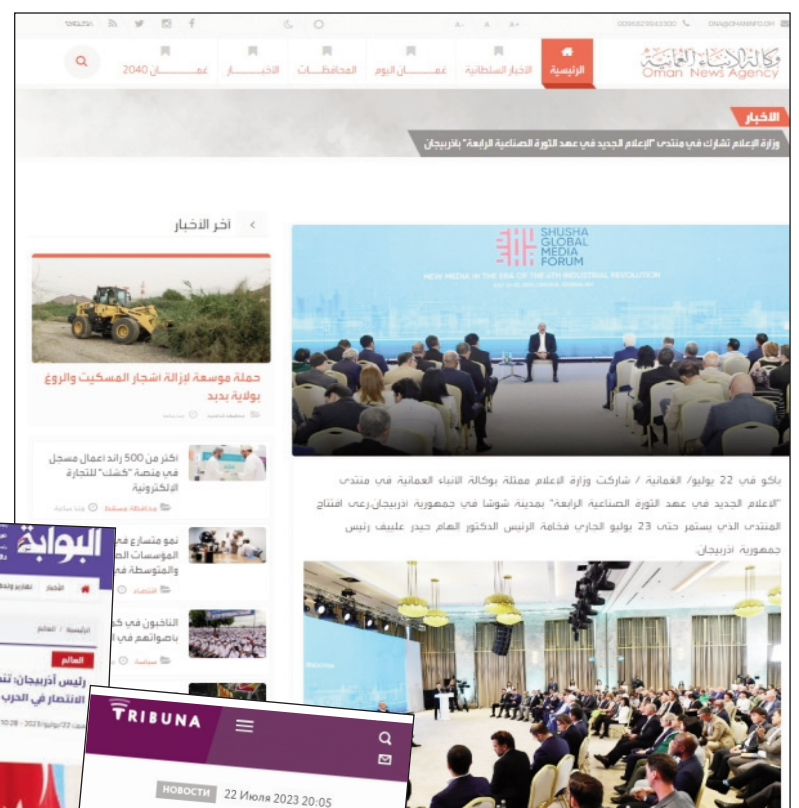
00968 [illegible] DNA@OMANINFO.OM

وكالة الأنباء العمانية
Oman News Agency

الرئيسية
الأخبار السلطانية
عمان اليوم
المحافظات
الأخبار
عمان 2040

الأخبار
وزارة الإعلام تشارك في منتدى "الإعلام الجديد في عهد الثورة الصناعية الرابعة" بأذربيجان

آخر الأخبار

SHUSHA GLOBAL MEDIA FORUM
NEW MEDIA IN THE ERA OF THE 4TH INDUSTRIAL REVOLUTION

حملة موسعة لإزالة أشجار المسكيت والروغ بولاية بدبد

باكو في 22 يوليو/ العمانية / شاركت وزارة الإعلام ممثلة بوكالة الأنباء العمانية في منتدى "الإعلام الجديد في عهد الثورة الصناعية الرابعة" بمدينة شوشا في جمهورية أذربيجان،وعى افتتاح المنتدى الذي يستمر حتى 23 يوليو الجاري فخامة الرئيس الدكتور الهام حيدر علييف رئيس جمهورية أذربيجان.

أكثر من 500 رائد أعمال مسجل في منصة "كشك" للتجارة الإلكترونية
محافظة مسقط

نمو متسارع في المؤسسات الص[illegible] والمتوسطة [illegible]

الناخبون في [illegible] بأصواتهم في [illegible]

البوابة
الأخبار
الرئيسية / العالم
العالم
رئيس أذربيجان: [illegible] الانتصار في الحرب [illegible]

TRIBUNA
НОВОСТИ 22 Июля 2023 20:05